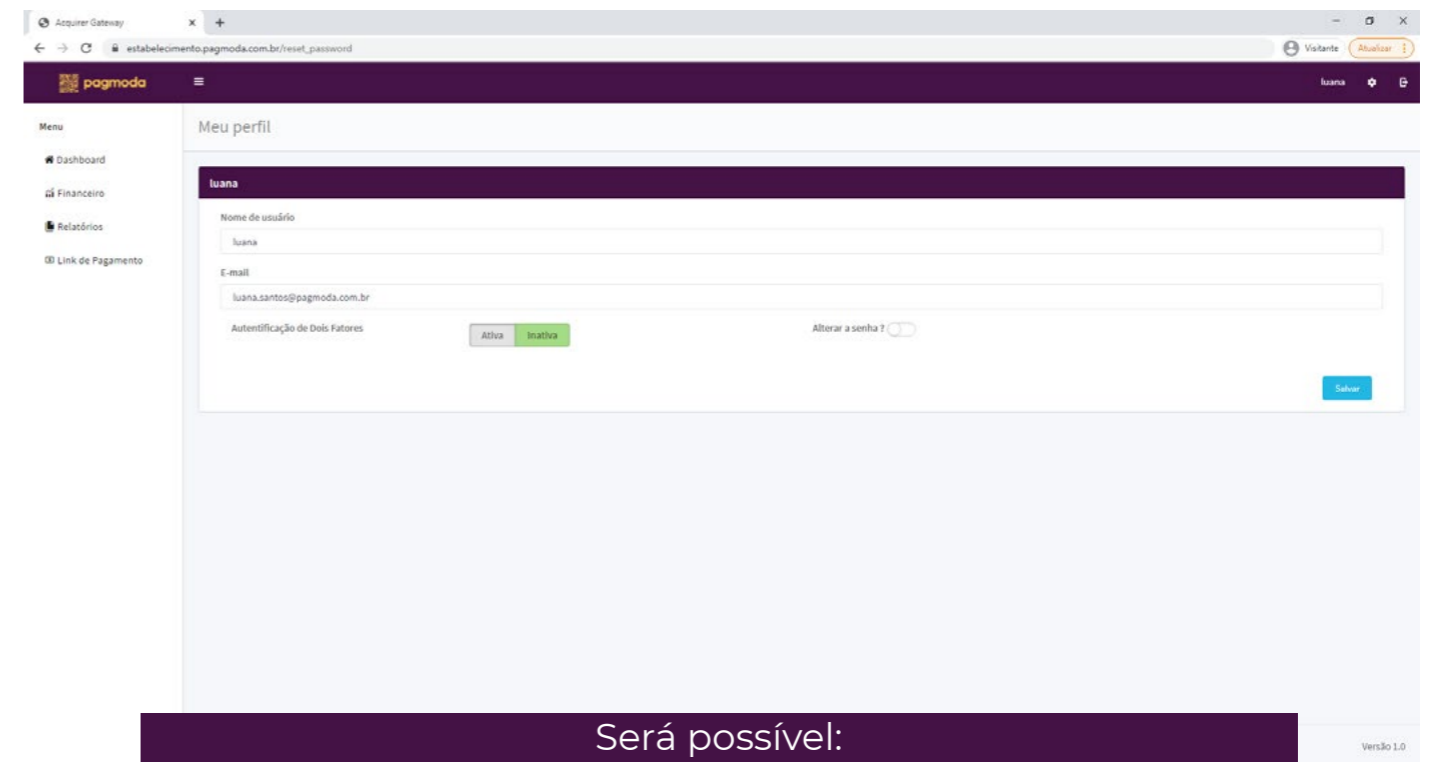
Acquirer Gateway

estabelecimento.pagmoda.com.br/reset_password

Visitante Atualizar

pagmoda

luana

Menu

Dashboard

Financeiro

Relatórios

Link de Pagamento

Meu perfil

luana

Nome de usuário

luana

E-mail

luana.santos@pagmoda.com.br

Autentificação de Dois Fatores

Ativa Inativa

Alterar a senha ?

Salvar

Será possível:

Versão 1.0